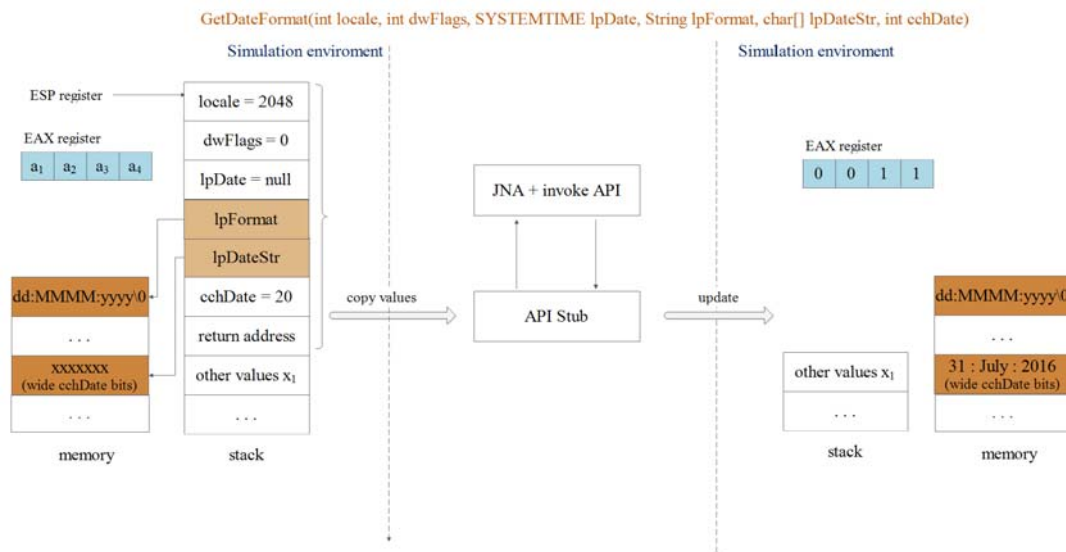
GetDateFormat(int locale, int dwFlags, SYSTEMTIME lpDate, String lpFormat, char[] lpDateStr, int cchDate)

Simulation enviroment

Simulation enviroment

ESP register

EAX register

| $a_1$ | $a_2$ | $a_3$ | $a_4$ |
|---|---|---|---|

locale = 2048

dwFlags = 0

lpDate = null

lpFormat

lpDateStr

cchDate = 20

return address

other values $x_1$

. . .

stack

dd:MMMM:yyyy\0

. . .

xxxxxxx
(wide cchDate bits)

. . .

memory

copy values

JNA + invoke API

API Stub

update

EAX register

| 0 | 0 | 1 | 1 |
|---|---|---|---|

other values $x_1$

. . .

stack

dd:MMMM:yyyy\0

. . .

31 : July : 2016
(wide cchDate bits)

. . .

memory